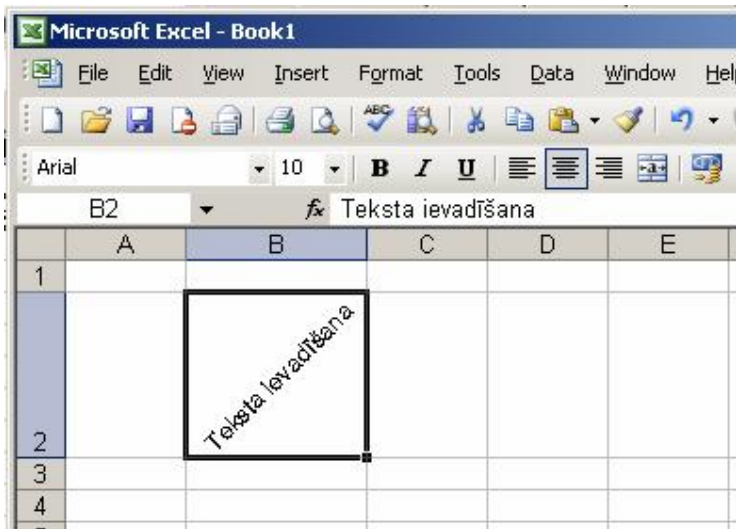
Microsoft Excel - Book1

File Edit View Insert Format Tools Data Window Hel

Arial 10 B I U

B2 fx Teksta ievadīšana

| | A | B | C | D | E |
|---|---|---|---|---|---|
| 1 | | | | | |
| 2 | | Teksta ievadīšana | | | |
| 3 | | | | | |
| 4 | | | | | |